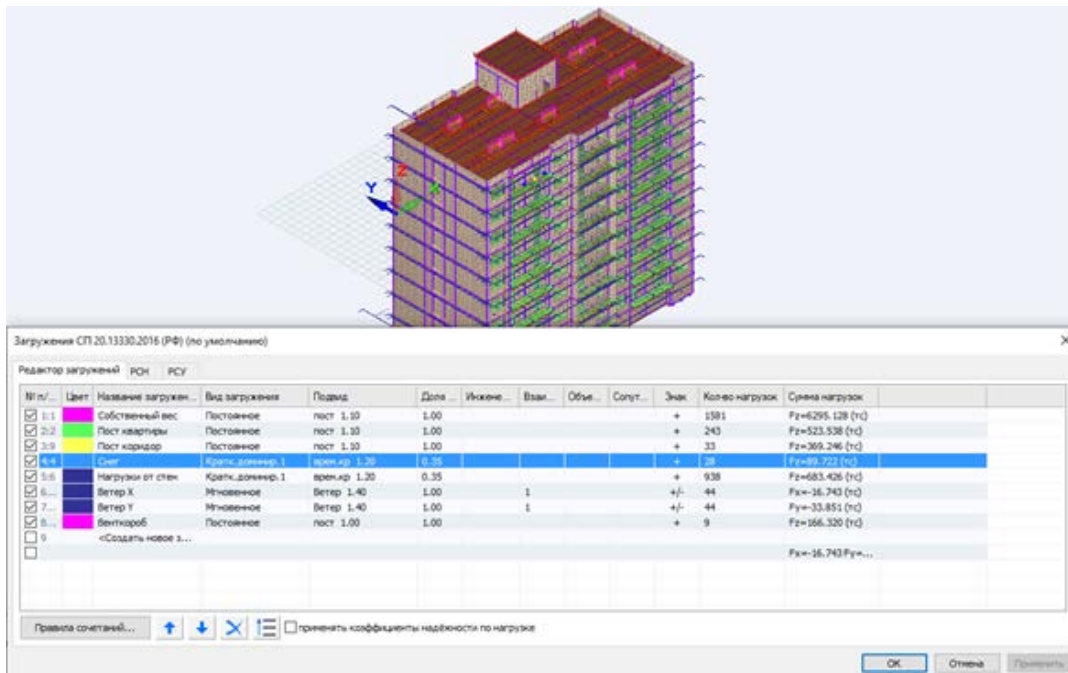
Y
Z
X

Загружения СП 20.13330.2016 (РФ) (по умолчанию)

Редактор загружений РСН РСУ

| № п/... | Цвет | Название загружен... | Вид загружения | Подвид | Доля ... | Инжене... | Взаи... | Объе... | Сопут... | Знак | Кол-во нагрузок | Сумма нагрузок |
|---|---|---|---|---|---|---|---|---|---|---|---|---|
| 1:1 | | Собственный вес | Постоянное | пост 1.10 | 1.00 | | | | | + | 1581 | Fz=6295.128 (тс) |
| 2:2 | | Пост квартиры | Постоянное | пост 1.10 | 1.00 | | | | | + | 243 | Fz=523.538 (тс) |
| 3:3 | | Пост коридор | Постоянное | пост 1.10 | 1.00 | | | | | + | 33 | Fz=369.246 (тс) |
| 4:4 | | Снег | Кратк.доминир.1 | врем.кр 1.20 | 0.35 | | | | | + | 28 | Fz=89.722 (тс) |
| 5:5 | | Нагрузки от стен | Кратк.доминир.1 | врем.кр 1.20 | 0.35 | | | | | + | 938 | Fz=683.426 (тс) |
| 6... | | Ветер X | Мгновенное | Ветер 1.40 | 1.00 | | 1 | | | +/- | 44 | Fx=-16.743 (тс) |
| 7... | | Ветер Y | Мгновенное | Ветер 1.40 | 1.00 | | 1 | | | +/- | 44 | Fy=-33.851 (тс) |
| 8... | | Венткороб | Постоянное | пост 1.00 | 1.00 | | | | | + | 9 | Fz=166.320 (тс) |
| 9 | | <Создать новое з... | | | | | | | | | | |
| | | | | | | | | | | | | Fx=-16.743 Fy=... |

Правила сочетаний... применять коэффициенты надёжности по нагрузке

OK Отмена Применить